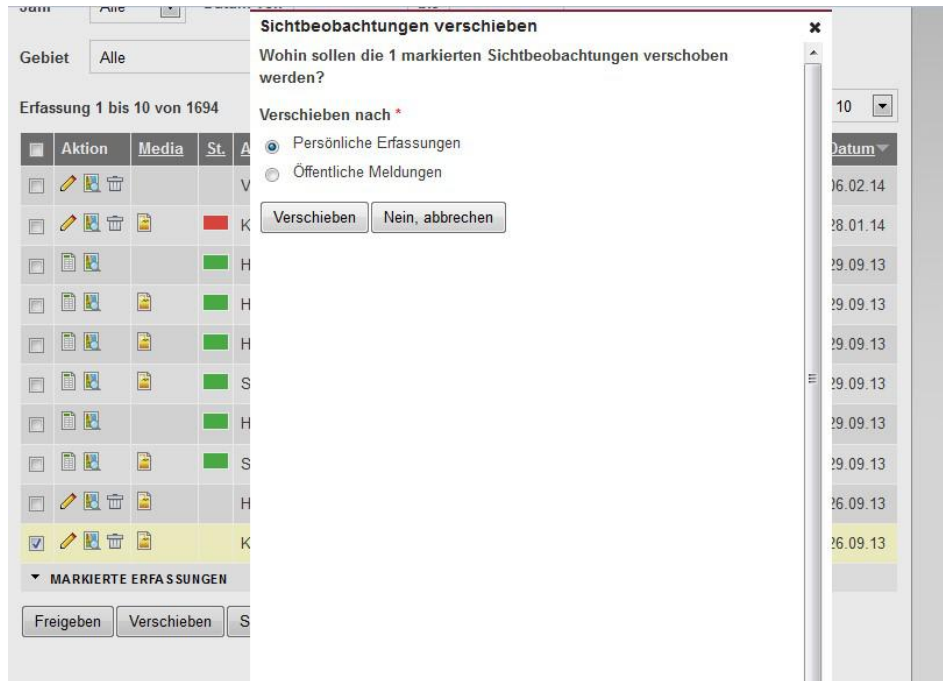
Jahr Alle

Gebiet Alle

Erfassung 1 bis 10 von 1694

10

| | Aktion | Media | St. | A | Datum |
|---|---|---|---|---|---|
| | | | | V | 06.02.14 |
| | | | | K | 28.01.14 |
| | | | | H | 29.09.13 |
| | | | | H | 29.09.13 |
| | | | | H | 29.09.13 |
| | | | | S | 29.09.13 |
| | | | | H | 29.09.13 |
| | | | | S | 29.09.13 |
| | | | | H | 26.09.13 |
| | | | | K | 26.09.13 |

MARKIERTE ERFASSUNGEN

Freigeben Verschieben S

Sichtbeobachtungen verschieben

Wohin sollen die 1 markierten Sichtbeobachtungen verschoben werden?

Verschieben nach *

Persönliche Erfassungen

Öffentliche Meldungen

Verschieben Nein, abbrechen